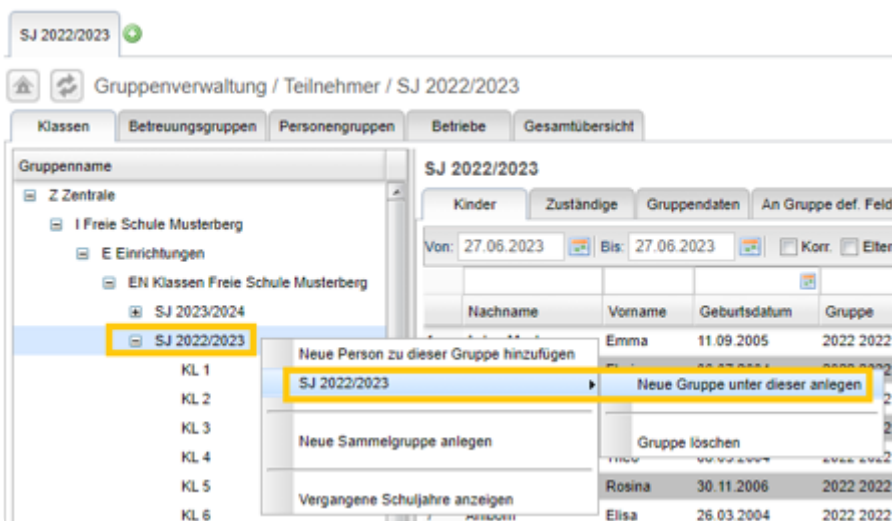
SJ 2022/2023

Gruppenverwaltung / Teilnehmer / SJ 2022/2023

Klassen | Betreuungsgruppen | Personengruppen | Betriebe | Gesamtübersicht

Gruppenname

Z Zentrale
I Freie Schule Musterberg
E Einrichtungen
EN Klassen Freie Schule Musterberg
SJ 2023/2024
SJ 2022/2023
KL 1
KL 2
KL 3
KL 4
KL 5
KL 6

SJ 2022/2023

Kinder | Zuständige | Gruppendaten | An Gruppe def. Feld

Von: 27.06.2023 Bis: 27.06.2023 Korr. Elter

| Nachname | Vorname | Geburtsdatum | Gruppe |
|---|---|---|---|
| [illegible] | Emma | 11.09.2005 | 2022 2022 |
| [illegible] | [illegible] | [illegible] | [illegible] |
| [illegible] | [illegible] | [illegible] | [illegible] |
| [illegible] | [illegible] | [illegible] | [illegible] |
| Thieo | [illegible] | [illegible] | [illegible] |
| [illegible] | Rosina | 30.11.2006 | 2022 2022 |
| Ambom | Elisa | 26.03.2004 | 2022 2022 |

Neue Person zu dieser Gruppe hinzufügen
SJ 2022/2023
Neue Sammelgruppe anlegen
Vergangene Schuljahre anzeigen

Neue Gruppe unter dieser anlegen
Gruppe löschen